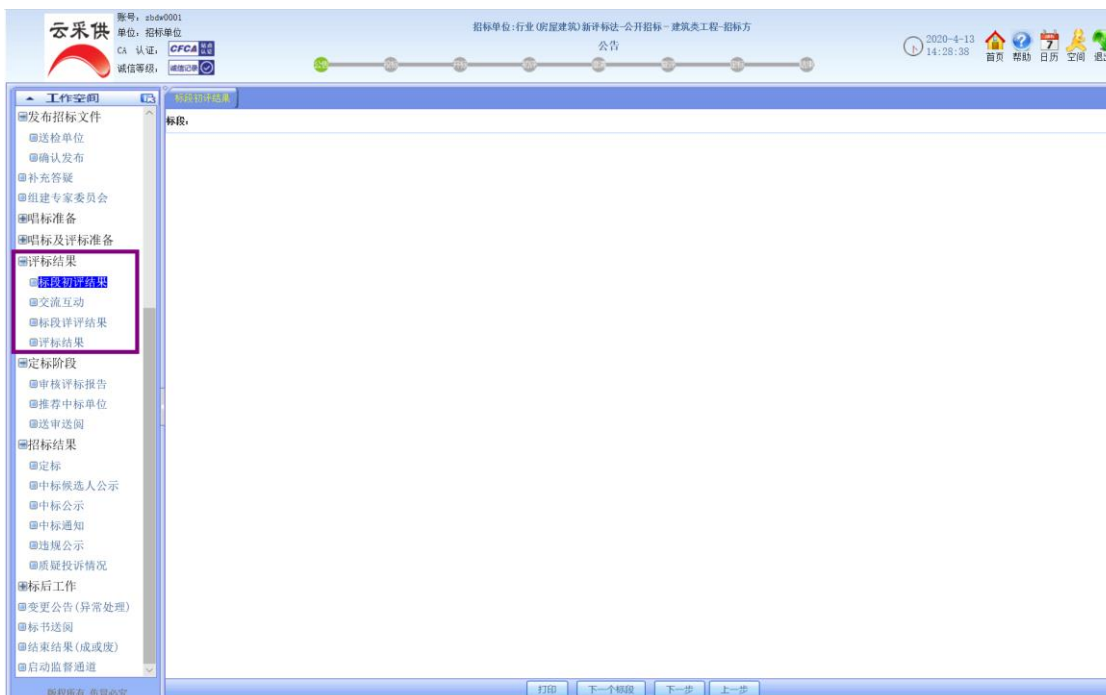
云采供

账号：zbdw0001
单位：招标单位
CA 认证：CFCA
诚信等级：诚信记录

招标单位:行业(房屋建筑)新评标法-公开招标-建筑类工程-招标方
公告

2020-4-13
14:28:38

首页 帮助 日历 空间 退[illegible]

工作空间

发布招标文件
送检单位
确认发布
补充答疑
组建专家委员会
唱标准备
唱标及评标准备
评标结果
标段初评结果
交流互动
标段评评结果
评标结果
定标阶段
审核评标报告
推荐中标单位
送审送阅
招标结果
定标
中标候选人公示
中标公示
中标通知
违规公示
质疑投诉情况
标后工作
变更公告(异常处理)
标书送阅
结束结果(成或废)
启动监督通道

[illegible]

标段初评结果

标段:

打印 下一个标段 下一步 上一步